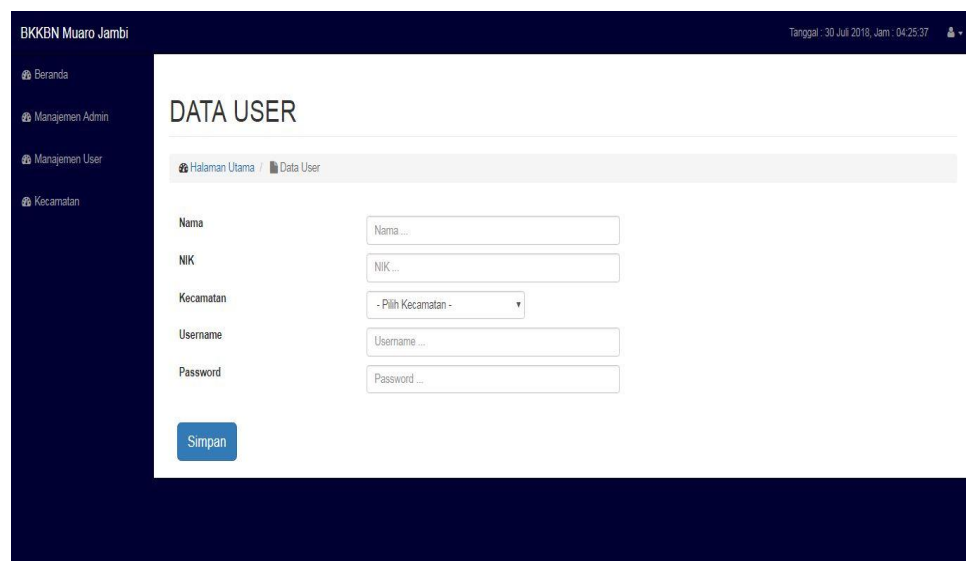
BKKBN Muaro Jambi

Tanggal : 30 Juli 2018, Jam : 04:25:37

Beranda

Manajemen Admin

Manajemen User

Kecamatan

DATA USER

Halaman Utama / Data User

Nama
Nama ...

NIK
NIK ...

Kecamatan
- Pilih Kecamatan -

Username
Username ...

Password
Password ...

Simpan